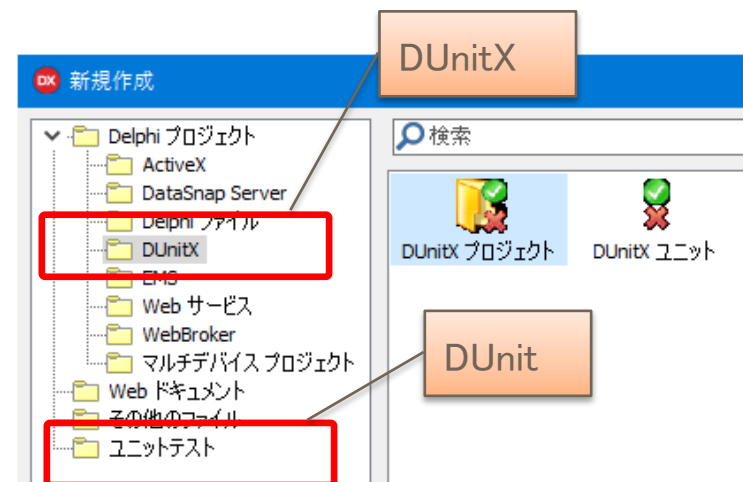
DUnitX

DX 新規作成

Delphi プロジェクト
ActiveX
DataSnap Server
Delphi ファイル
DUnitX
EMS
Web サービス
WebBroker
マルチデバイス プロジェクト
Web ドキュメント
その他のファイル
ユニットテスト

検索

DUnitX プロジェクト
DUnitX ユニット

DUnit